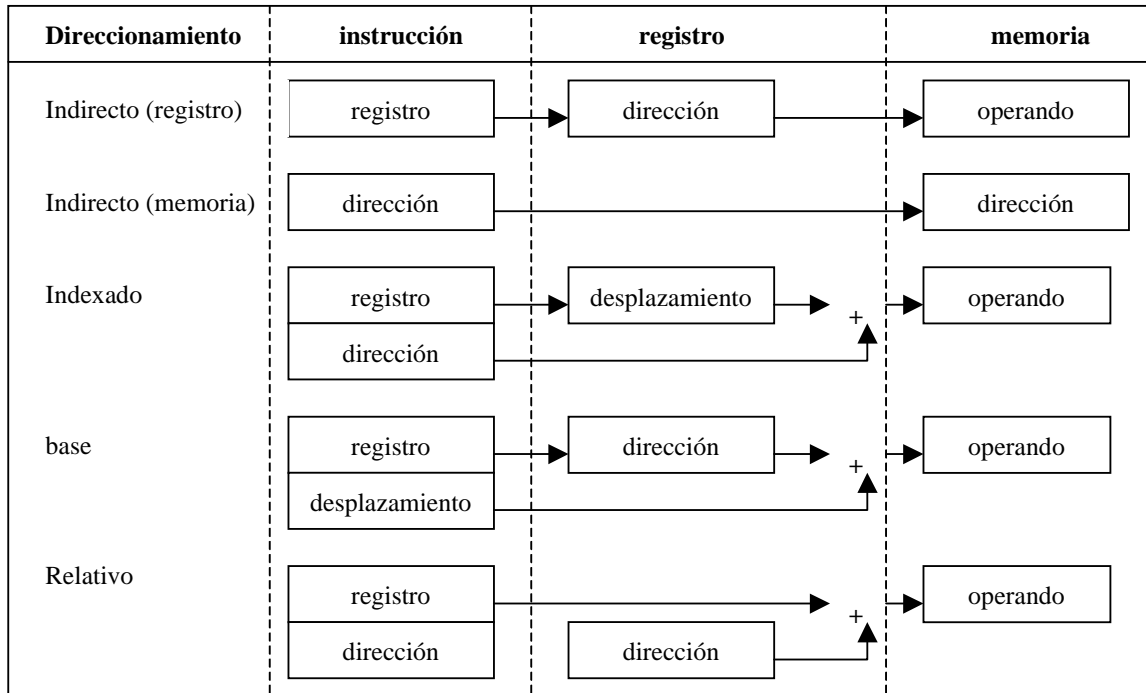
Direccionamiento instrucción registro memoria

Indirecto (registro) registro dirección operando

Indirecto (memoria) dirección dirección

Indexado registro desplazamiento + operando
dirección

base registro dirección + operando
desplazamiento

Relativo registro + operando
dirección dirección